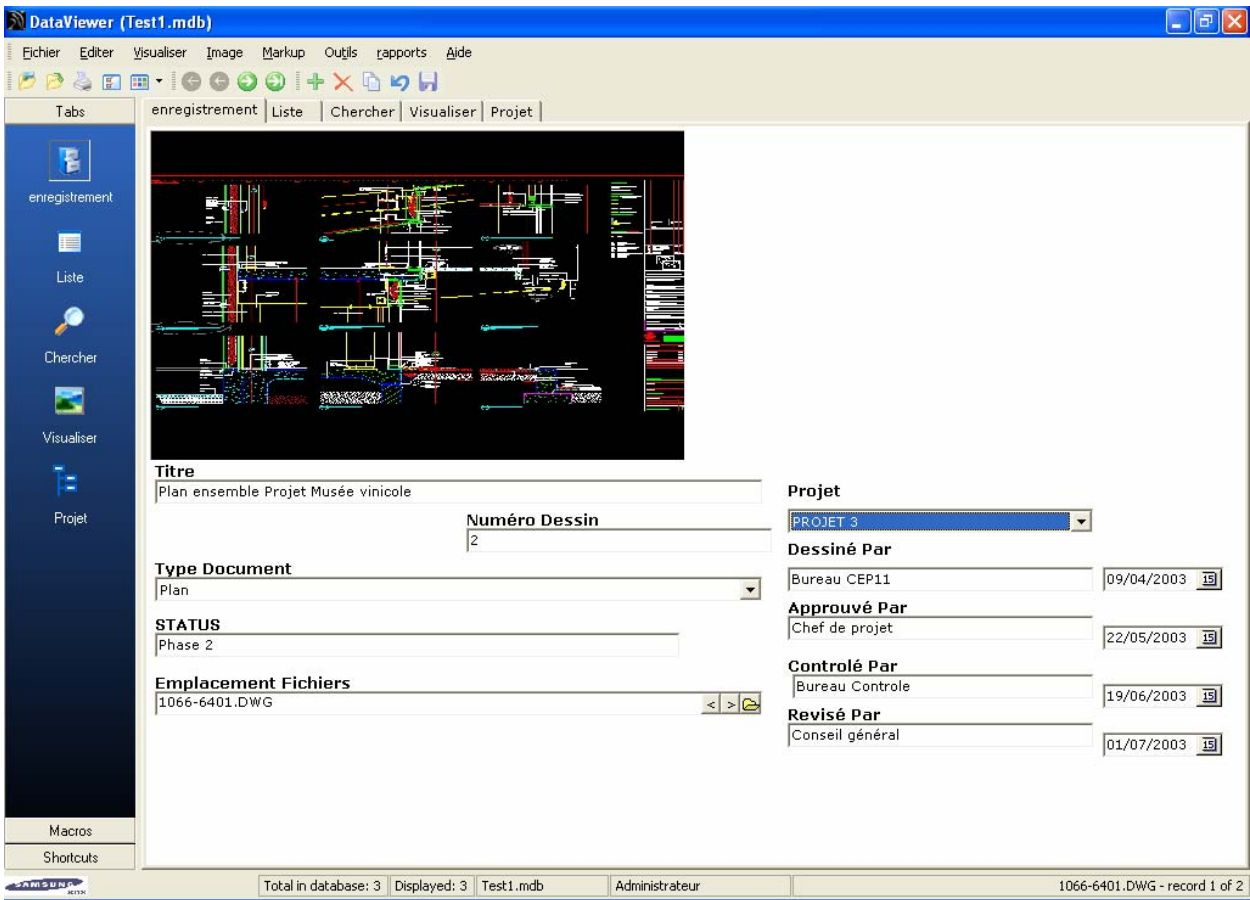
DataViewer (Test1.mdb)

Fichier Editer Visualiser Image Markup Outils rapports Aide

Tabs

enregistrement | Liste | Chercher | Visualiser | Projet

enregistrement

Liste

Chercher

Visualiser

Projet

Titre
Plan ensemble Projet Musée vinicole

Numéro Dessin
2

Type Document
Plan

STATUS
Phase 2

Emplacement Fichiers
1066-6401.DWG

Projet
PROJET 3

Dessiné Par
Bureau CEP11 09/04/2003

Approuvé Par
Chef de projet 22/05/2003

Controlé Par
Bureau Controle 19/06/2003

Revisé Par
Conseil général 01/07/2003

Macros

Shortcuts

SAMSUNG

Total in database: 3 | Displayed: 3 | Test1.mdb | Administrateur | 1066-6401.DWG - record 1 of 2